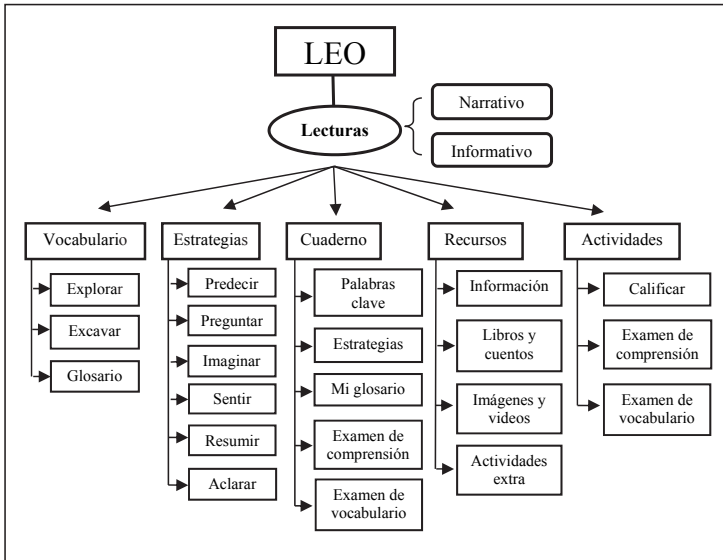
LEO

Lecturas

Narrativo

Informativo

Vocabulario

Explorar

Excavar

Glosario

Estrategias

Predecir

Preguntar

Imaginar

Sentir

Resumir

Aclarar

Cuaderno

Palabras clave

Estrategias

Mi glosario

Examen de comprensión

Examen de vocabulario

Recursos

Información

Libros y cuentos

Imágenes y videos

Actividades extra

Actividades

Calificar

Examen de comprensión

Examen de vocabulario